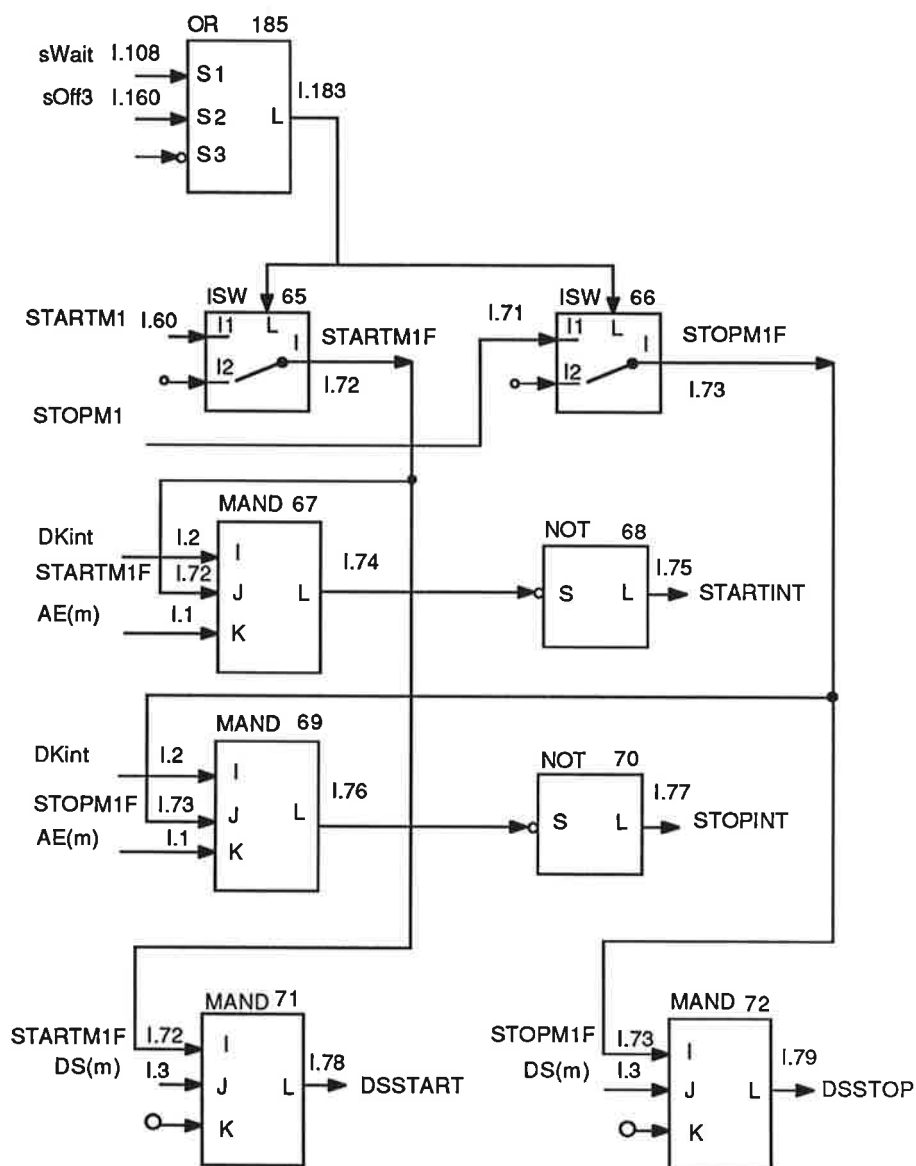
OR 185
sWait I.108
S1
sOff3 I.160
S2
L
I.183
S3

ISW 65
STARTM1 I.60
I1
L
I
STARTM1F
I2
I.72
STOPM1

ISW 66
I.71
I1
L
I
STOPM1F
I2
I.73

MAND 67
DKint I.2
I
STARTM1F I.72
J
L
I.74
AE(m) I.1
K

NOT 68
S
L
I.75
STARTINT

MAND 69
DKint I.2
I
STOPM1F I.73
J
L
I.76
AE(m) I.1
K

NOT 70
S
L
I.77
STOPINT

MAND 71
STARTM1F I.72
I
DS(m) I.3
J
L
I.78
DSSTART
K

MAND 72
STOPM1F I.73
I
DS(m) I.3
J
L
I.79
DSSTOP
K